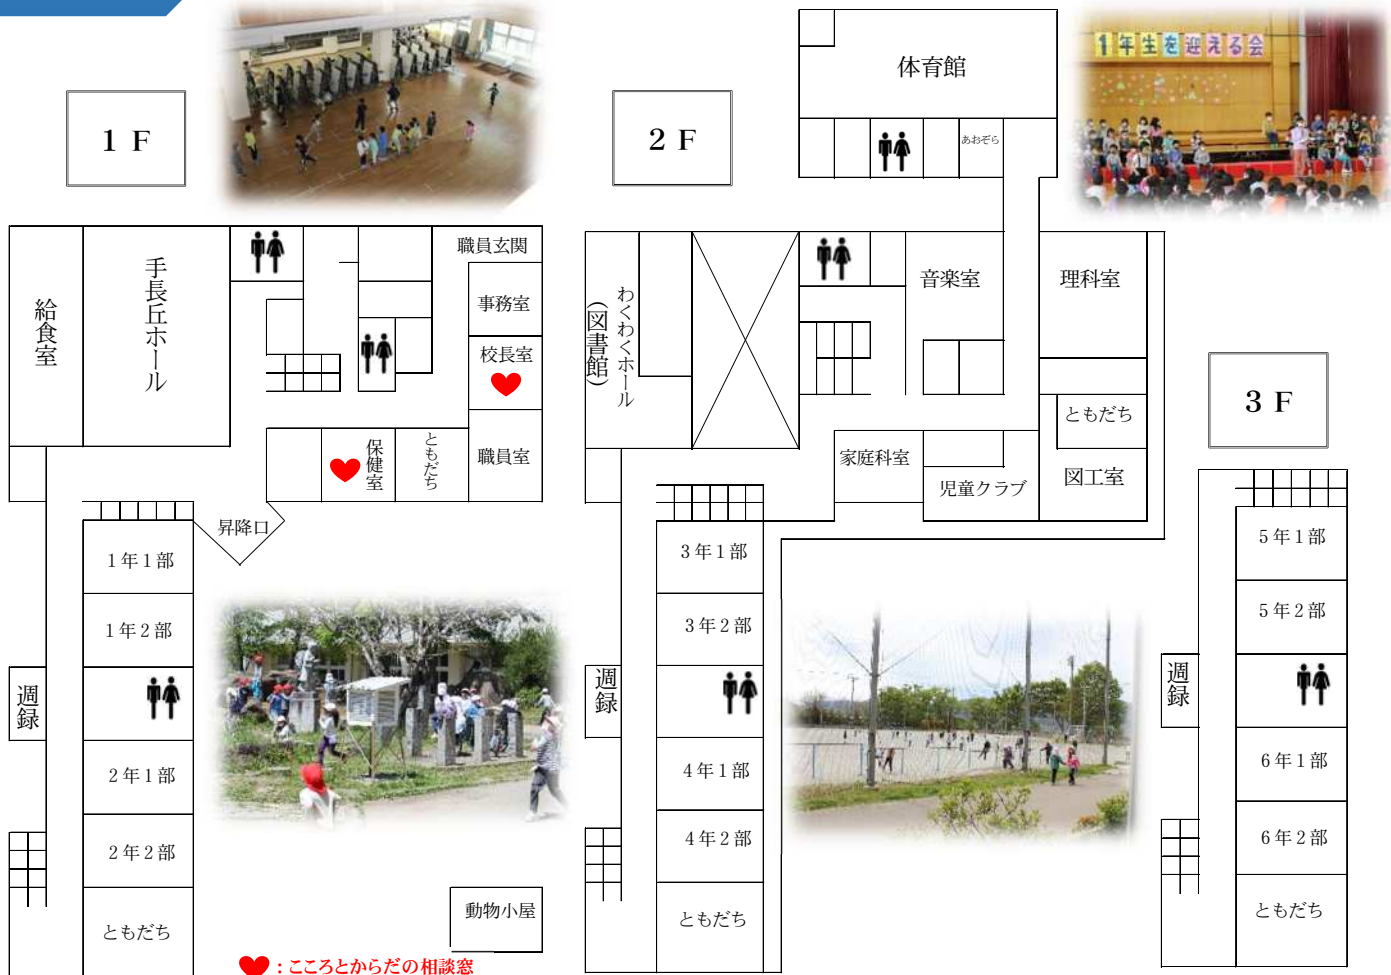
1 F

給食室

手長丘ホール

職員玄関

事務室

校長室

保健室

ともだち

職員室

昇降口

1年1部

1年2部

2年1部

2年2部

ともだち

週録

動物小屋

：こころとからだの相談窓

2 F

体育館

あおぞら

1年生を迎える会

わくわくホール（図書館）

音楽室

理科室

ともだち

家庭科室

児童クラブ

図工室

3年1部

3年2部

4年1部

4年2部

ともだち

週録

3 F

5年1部

5年2部

6年1部

6年2部

ともだち

週録